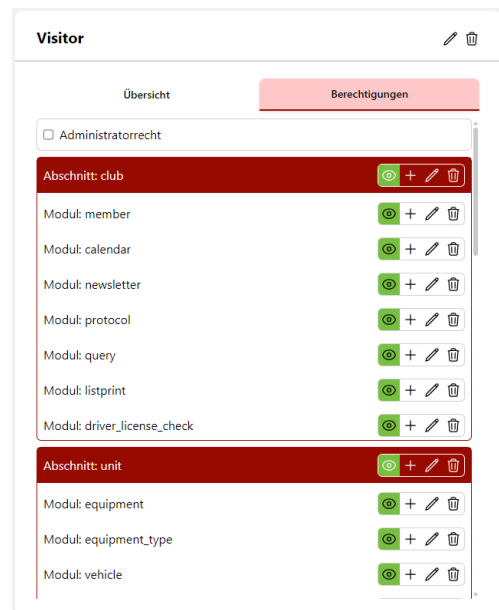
Visitor

Übersicht

Berechtigungen

Administratorrecht

Abschnitt: club

Modul: member

Modul: calendar

Modul: newsletter

Modul: protocol

Modul: query

Modul: listprint

Modul: driver_license_check

Abschnitt: unit

Modul: equipment

Modul: equipment_type

Modul: vehicle